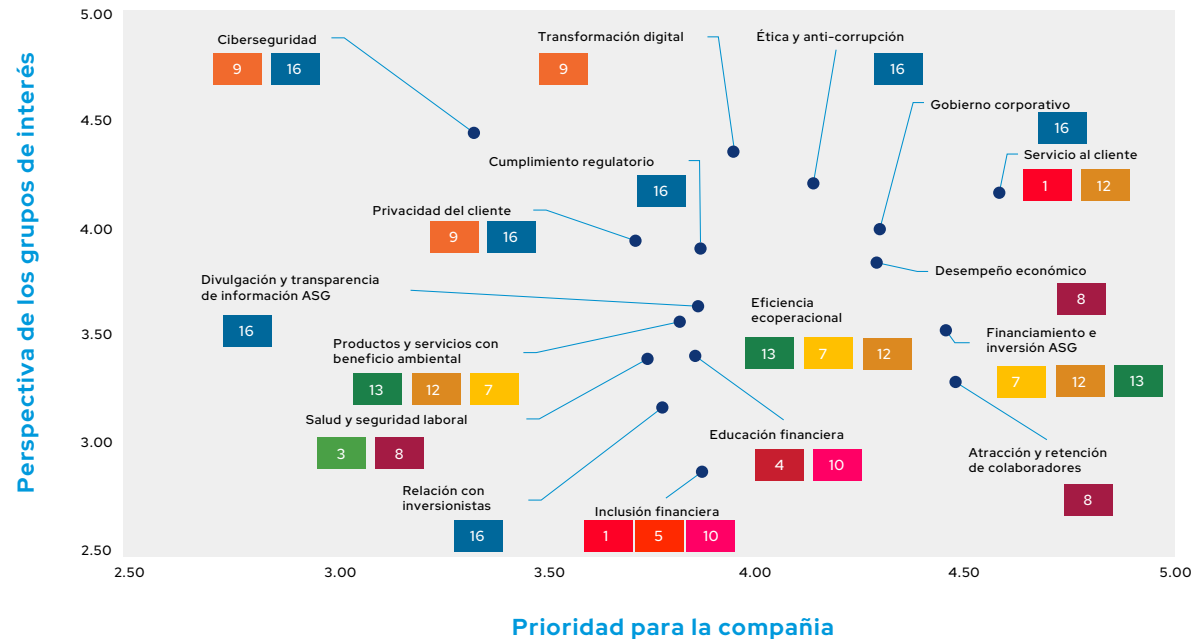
Perspectiva de los grupos de interés

5.00
4.50
4.00
3.50
3.00
2.50

Ciberseguridad
9 16

Transformación digital
9

Ética y anti-corrupción
16

Gobierno corporativo
16

Servicio al cliente
1 12

Cumplimiento regulatorio
16

Privacidad del cliente
9 16

Desempeño económico
8

Divulgación y transparencia de información ASG
16

Eficiencia ecoperacional
13 7 12

Financiamiento e inversión ASG
7 12 13

Productos y servicios con beneficio ambiental
13 12 7

Salud y seguridad laboral
3 8

Educación financiera
4 10

Atracción y retención de colaboradores
8

Relación con inversionistas
16

Inclusión financiera
1 5 10

2.50 3.00 3.50 4.00 4.50 5.00

Prioridad para la compañia